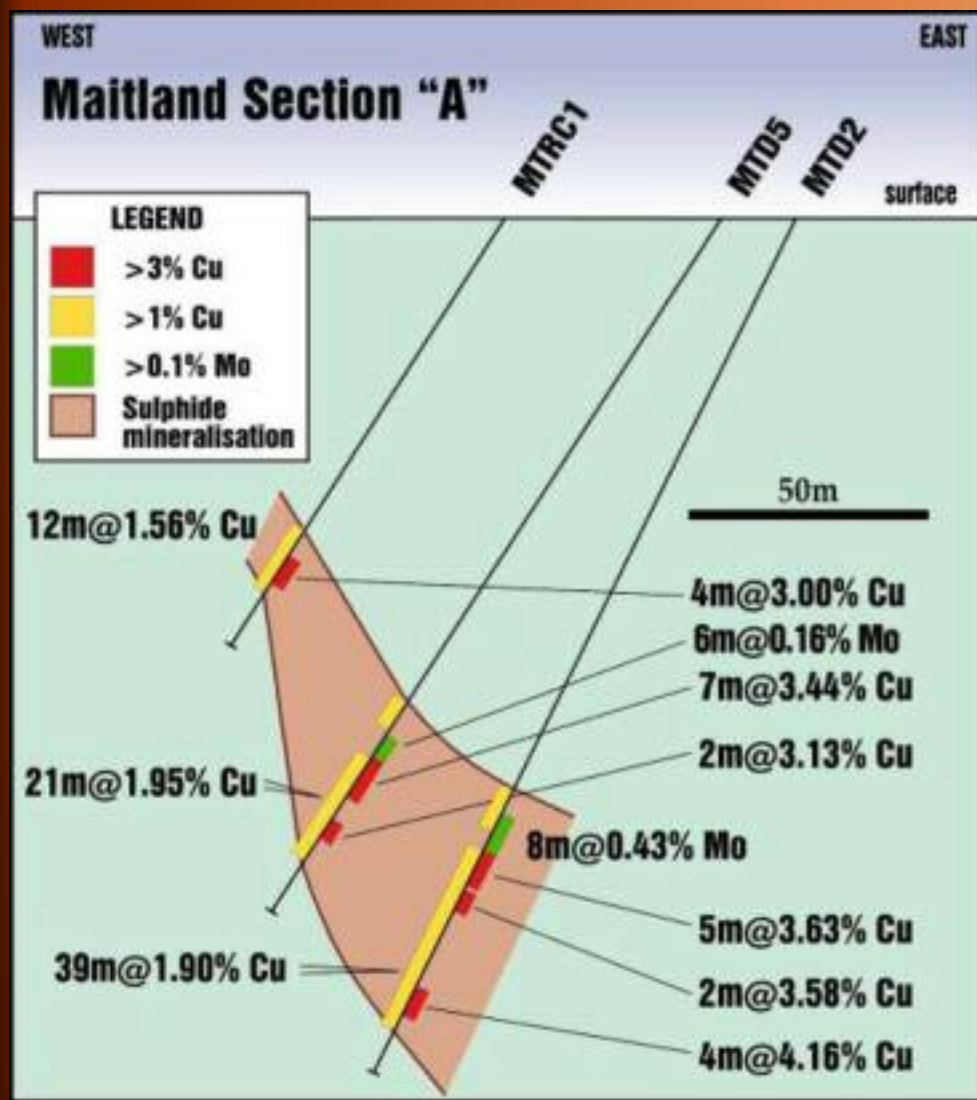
WEST

EAST

Maitland Section "A"

MTRC1

MTD5

MTD2

surface

LEGEND

>3% Cu

>1% Cu

>0.1% Mo

Sulphide mineralisation

50m

12m@1.56% Cu

4m@3.00% Cu

6m@0.16% Mo

7m@3.44% Cu

2m@3.13% Cu

21m@1.95% Cu

8m@0.43% Mo

5m@3.63% Cu

39m@1.90% Cu

2m@3.58% Cu

4m@4.16% Cu